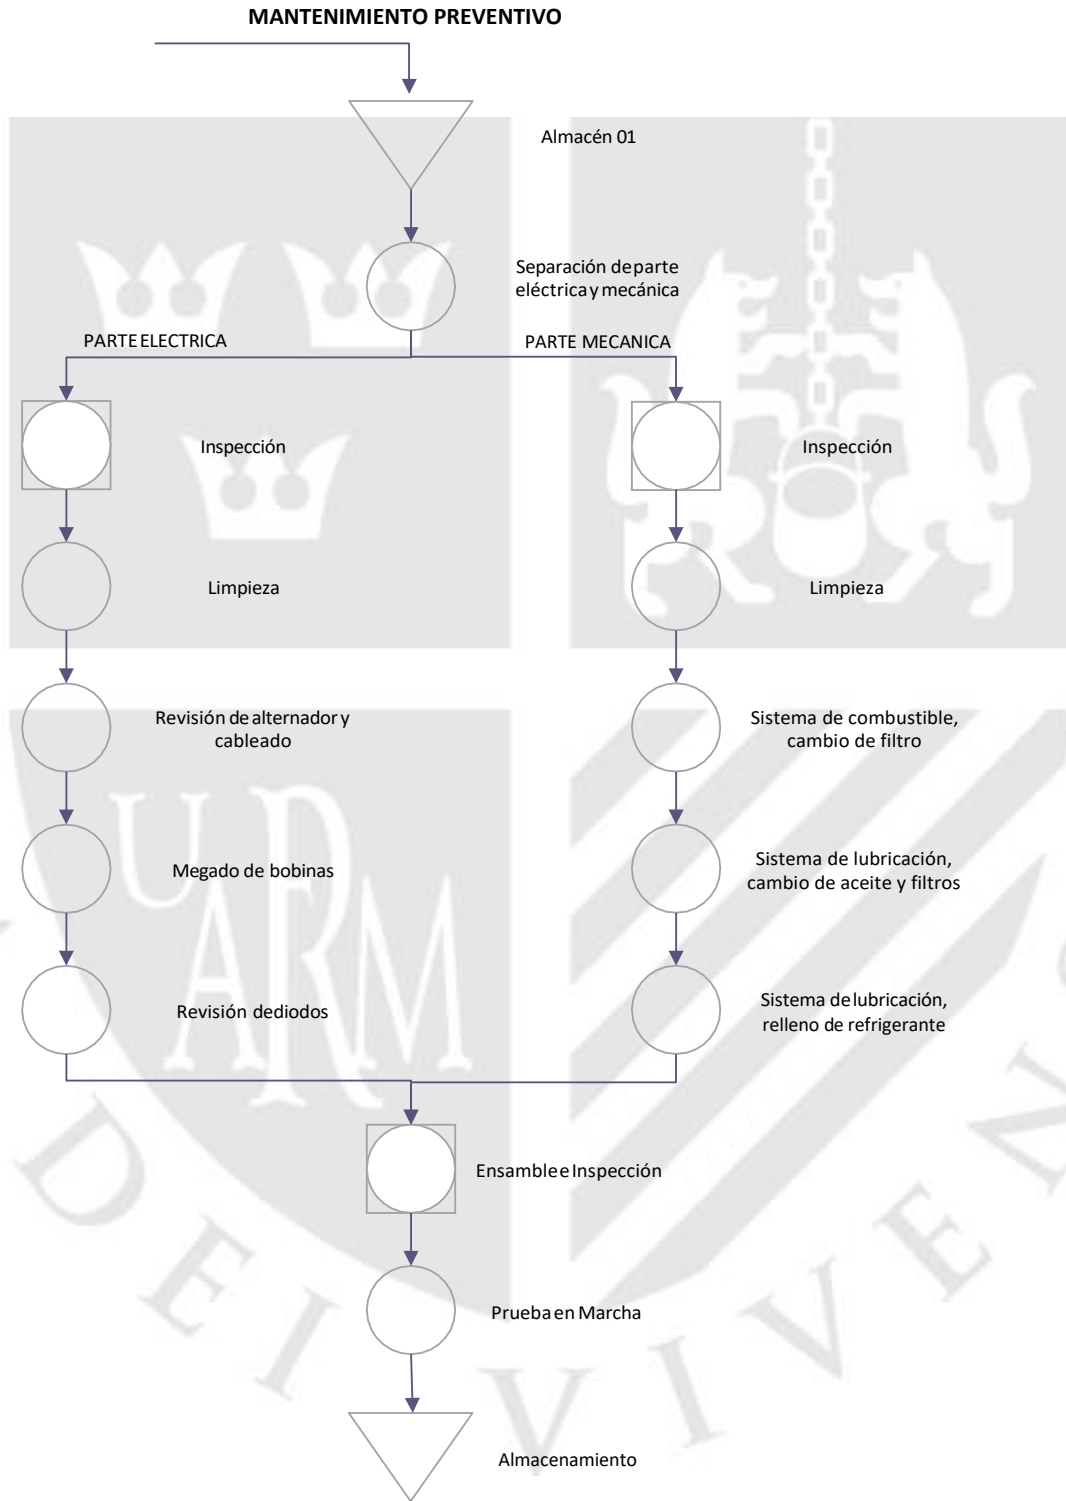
MANTENIMIENTO PREVENTIVO

Almacén 01

Separación departe eléctricay mecánica

PARTE ELECTRICA

PARTE MECANICA

Inspección

Inspección

Limpieza

Limpieza

Revisión de alternador y cableado

Sistema de combustible, cambio de filtro

Megado de bobinas

Sistema de lubricación, cambio de aceite y filtros

Revisión dediodos

Sistema delubricación, relleno de refrigerante

Ensamblee Inspección

Pruebaen Marcha

Almacenamiento